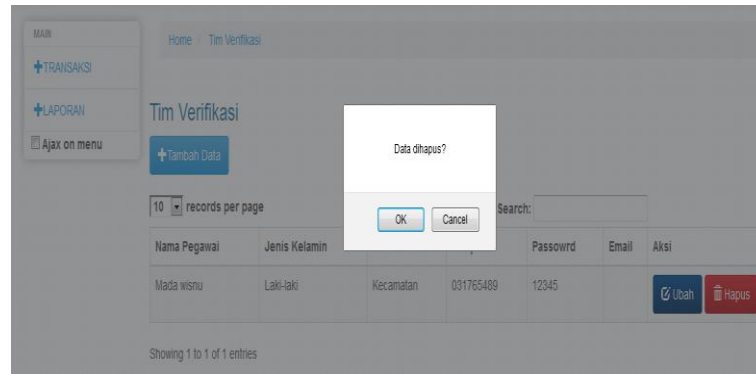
MAIN

+TRANSAKSI

+LAPORAN

Ajax on menu

Home / Tim Verifikasi

Tim Verifikasi

+Tambah Data

10 records per page

Search:

| Nama Pegawai | Jenis Kelamin | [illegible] | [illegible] | Passowrd | Email | Aksi |
|---|---|---|---|---|---|---|
| Mada wisnu | Laki-laki | Kecamatan | 031765489 | 12345 | | Ubah Hapus |

Showing 1 to 1 of 1 entries

Data dihapus?

OK Cancel